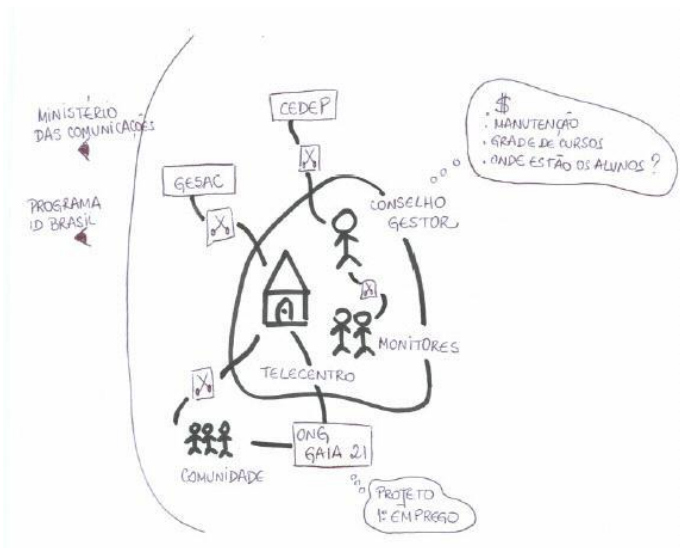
MINISTÉRIO DAS COMUNICAÇÕES

PROGRAMA ID BRASIL

CEDEP

GESAC

$
. MANUTENÇÃO
. GRADE DE CURSOS
. ONDE ESTÃO OS ALUNOS ?

CONSELHO GESTOR

A

MONITORES

TELECENTRO

ONG GAIA 21

COMUNIDADE

PROJETO 1º EMPREGO